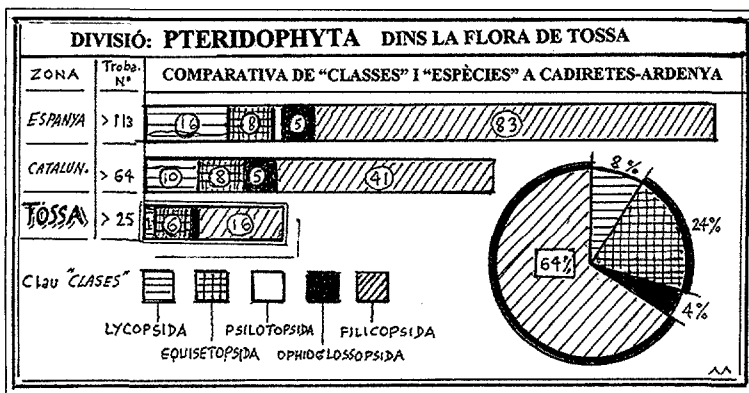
DIVISIÓ: PTERIDOPHYTA DINS LA FLORA DE TOSSA

| ZONA | Troba. Nº | COMPARATIVA DE "CLASSES" I "ESPÈCIES" A CADIRETES-ARDENYA |
|---|---|---|
| ESPANYA | > 113 | 10, 8, 5, 83 |
| CATALUN. | > 64 | 10, 8, 5, 41 |
| TOSSA | > 25 | 1, 6, 1, 16 |

8%
24%
64%
4%

Clau "CLASES"

LYCOPSIDA
EQUISETOPSIDA
PSILOTOPSIDA
OPHIOGLOSSOPSIDA
FILICOPSIDA

AA